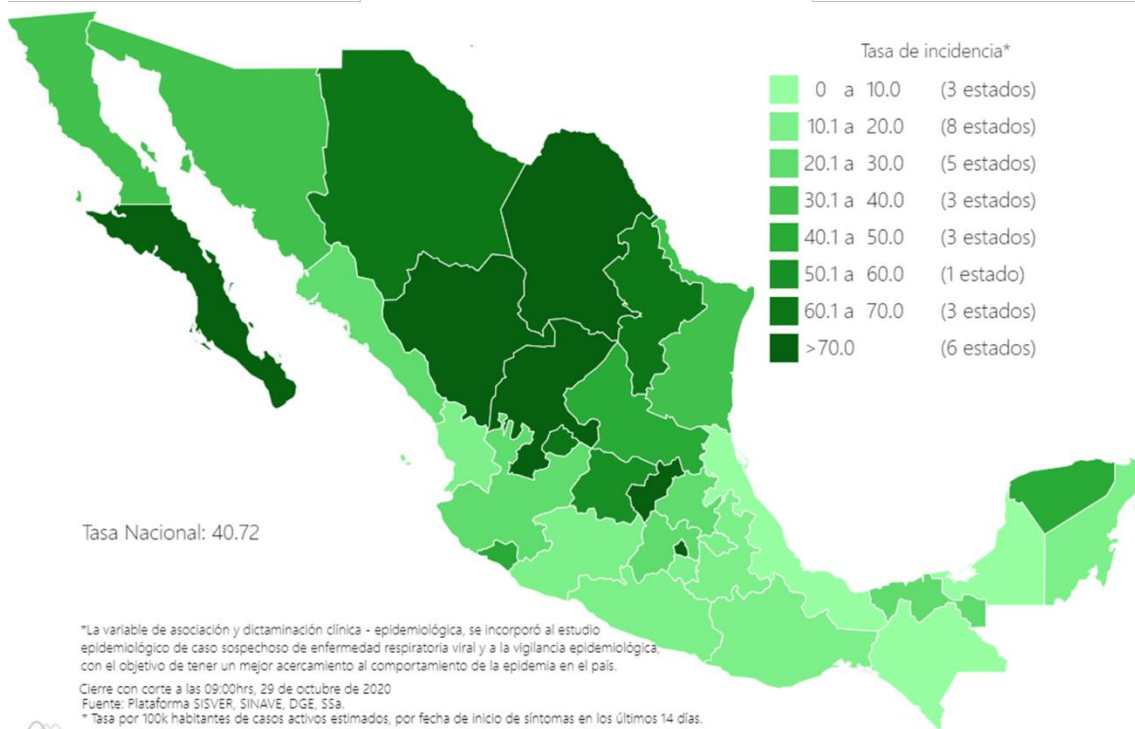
Tasa de incidencia*

| | |
|---|---|
| 0 a 10.0 | (3 estados) |
| 10.1 a 20.0 | (8 estados) |
| 20.1 a 30.0 | (5 estados) |
| 30.1 a 40.0 | (3 estados) |
| 40.1 a 50.0 | (3 estados) |
| 50.1 a 60.0 | (1 estado) |
| 60.1 a 70.0 | (3 estados) |
| >70.0 | (6 estados) |

Tasa Nacional: 40.72

*La variable de asociación y dictaminación clínica - epidemiológica, se incorporó al estudio epidemiológico de caso sospechoso de enfermedad respiratoria viral y a la vigilancia epidemiológica, con el objetivo de tener un mejor acercamiento al comportamiento de la epidemia en el país.

Cierre con corte a las 09:00hrs, 29 de octubre de 2020
Fuente: Plataforma SISVER, SINAVE, DGE, SSa.
* Tasa por 100k habitantes de casos activos estimados, por fecha de inicio de síntomas en los últimos 14 días.